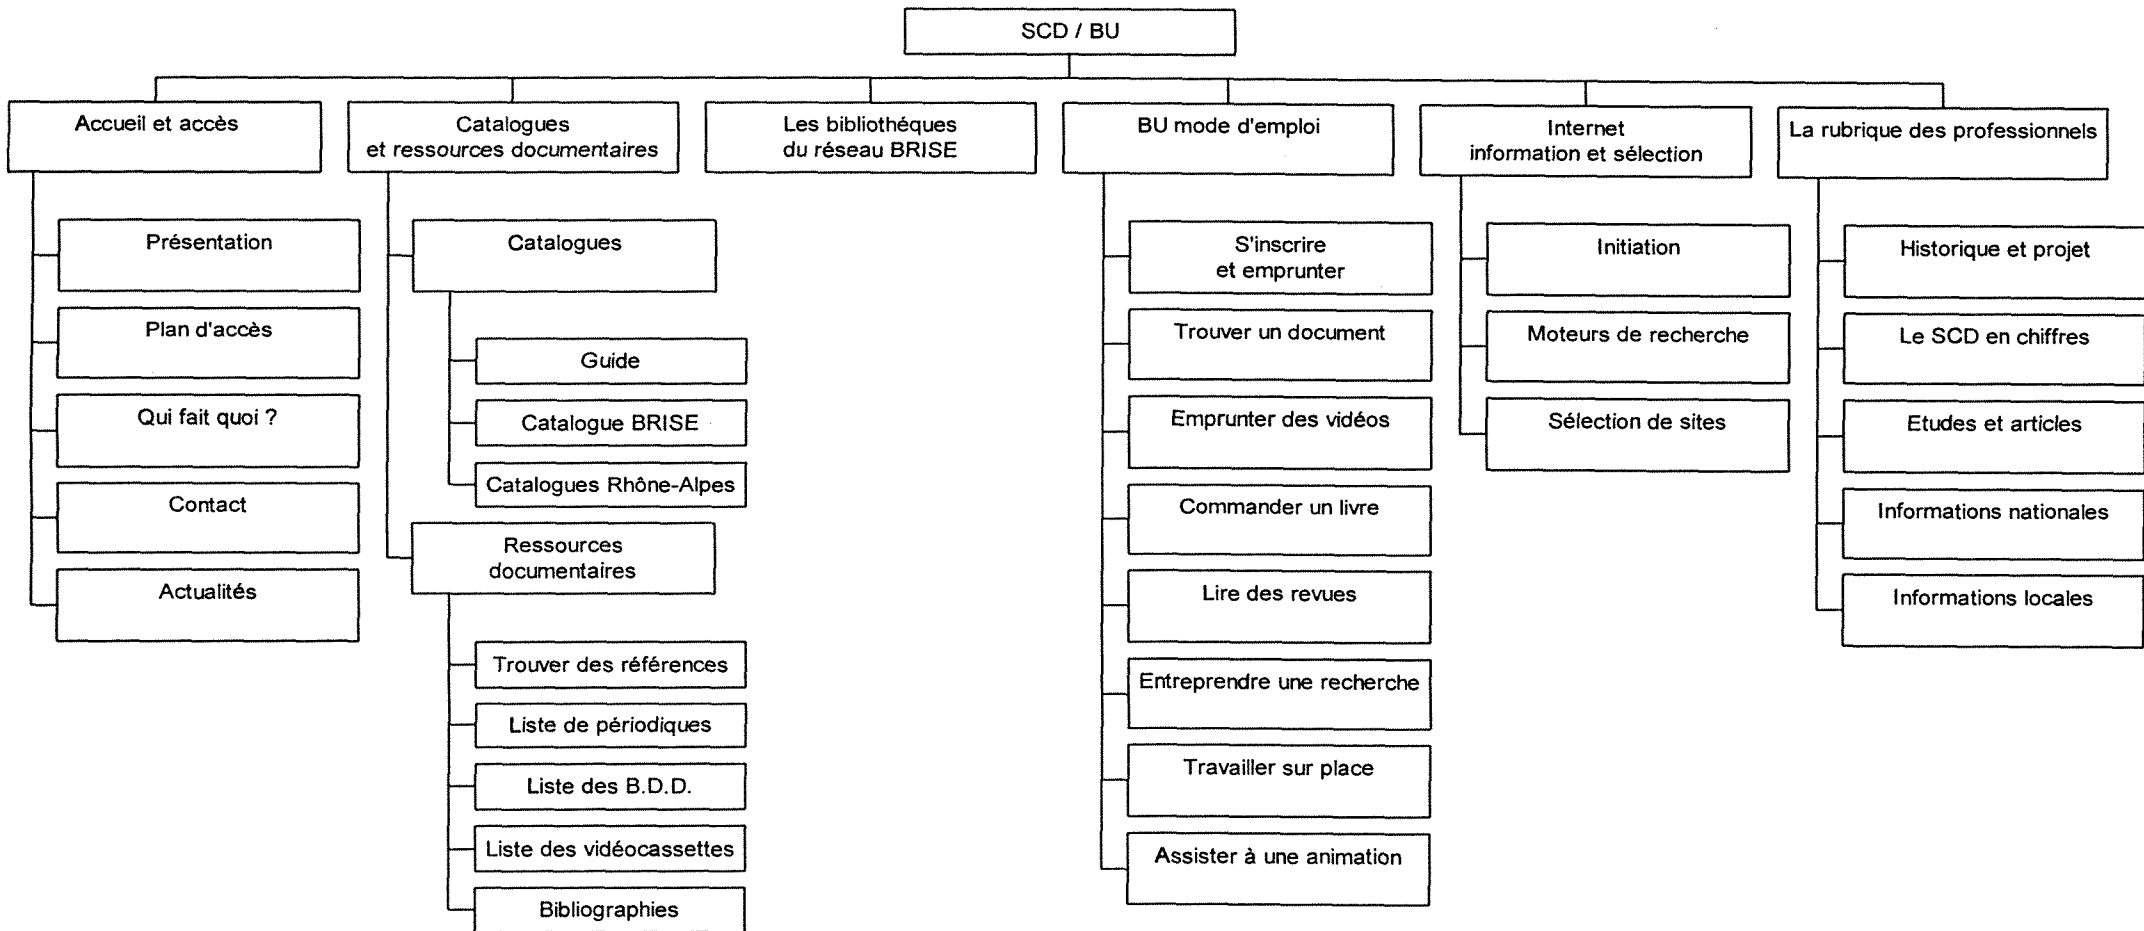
SCD / BU

Accueil et accès

Présentation

Plan d'accès

Qui fait quoi ?

Contact

Actualités

Catalogues et ressources documentaires

Catalogues

Guide

Catalogue BRISE

Catalogues Rhône-Alpes

Ressources documentaires

Trouver des références

Liste de périodiques

Liste des B.D.D.

Liste des vidéocassettes

Bibliographies

Les bibliothèques du réseau BRISE

BU mode d'emploi

S'inscrire et emprunter

Trouver un document

Emprunter des vidéos

Commander un livre

Lire des revues

Entreprendre une recherche

Travailler sur place

Assister à une animation

Internet information et sélection

Initiation

Moteurs de recherche

Sélection de sites

La rubrique des professionnels

Historique et projet

Le SCD en chiffres

Etudes et articles

Informations nationales

Informations locales